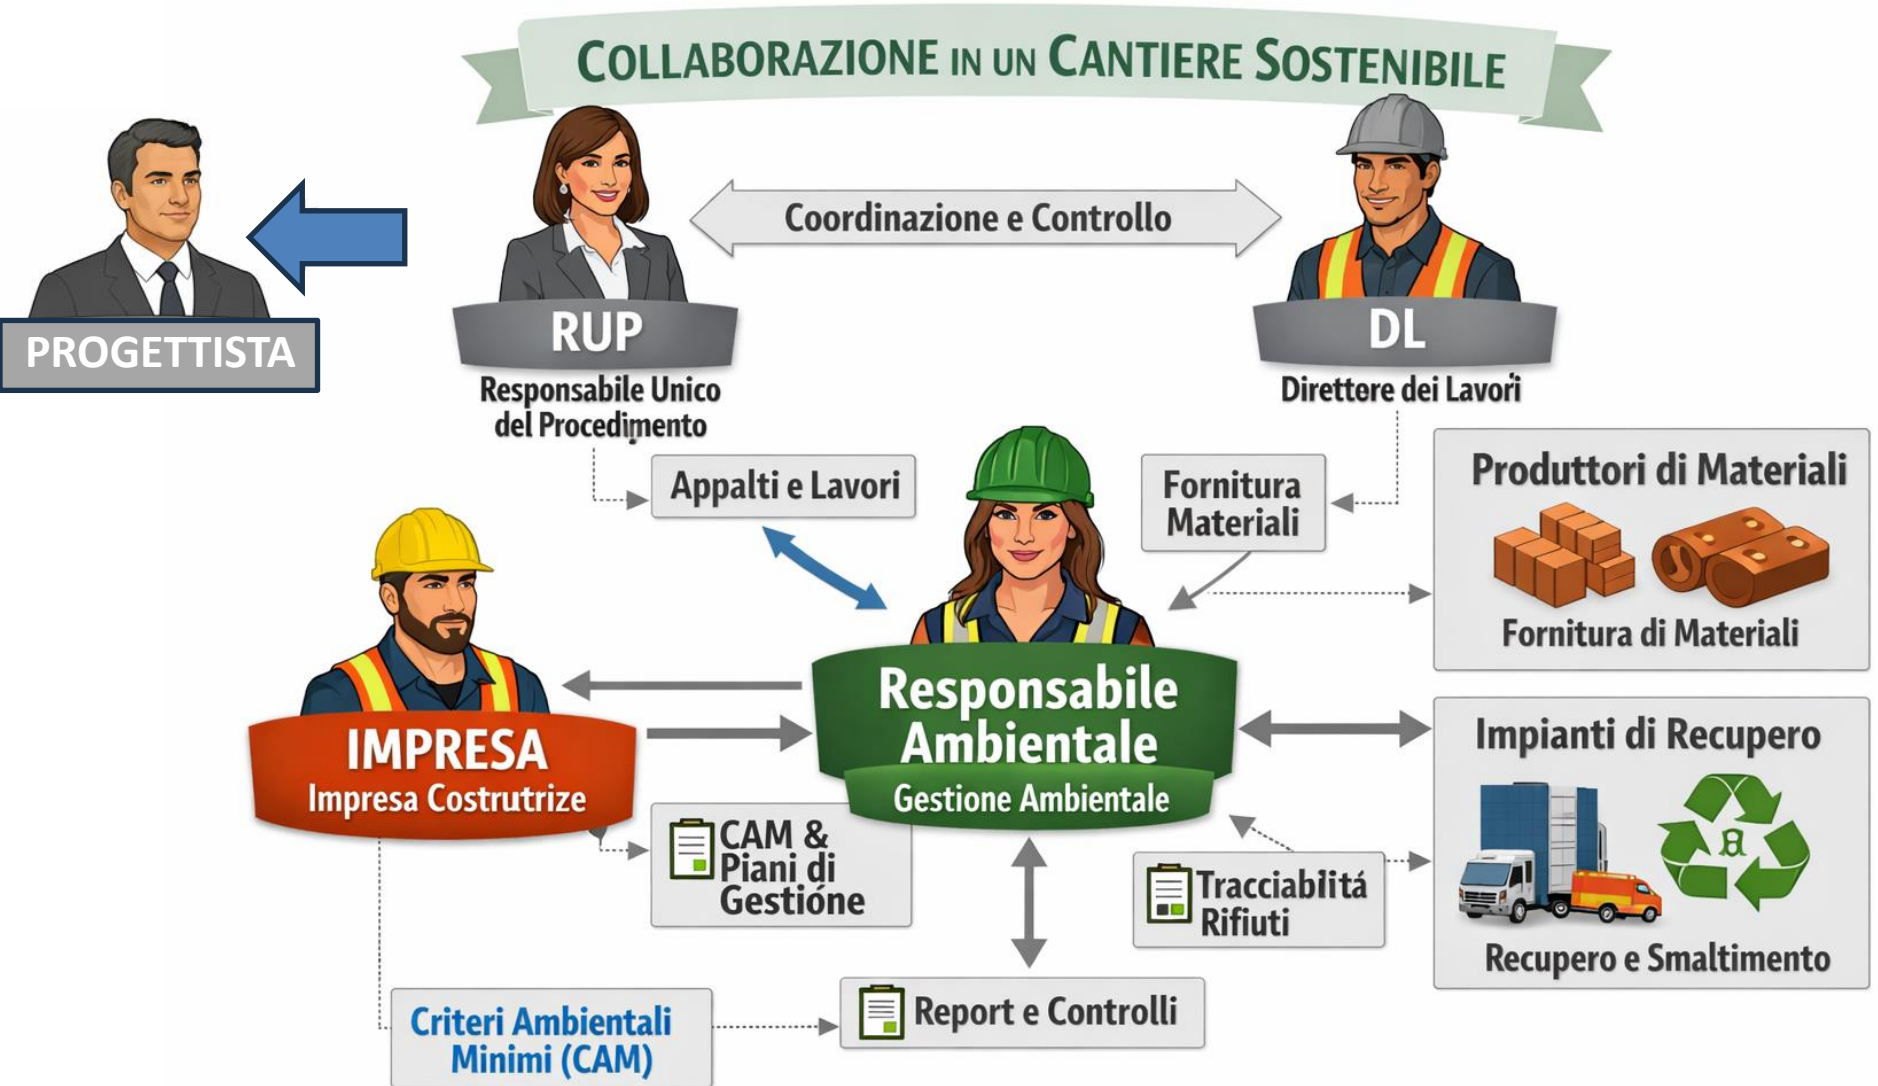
COLLABORAZIONE IN UN CANTIERE SOSTENIBILE

PROGETTISTA

Coordinazione e Controllo

RUP
Responsabile Unico del Procedimento

DL
Direttore dei Lavori

Appalti e Lavori

Fornitura Materiali

Produttori di Materiali
Fornitura di Materiali

IMPRESA
Impresa Costrutrize

Responsabile Ambientale
Gestione Ambientale

Impianti di Recupero
Recupero e Smaltimento

CAM & Piani di Gestióne

Tracciabiltá Rifiuti

Report e Controlli

Criteri Ambientali Minimi (CAM)